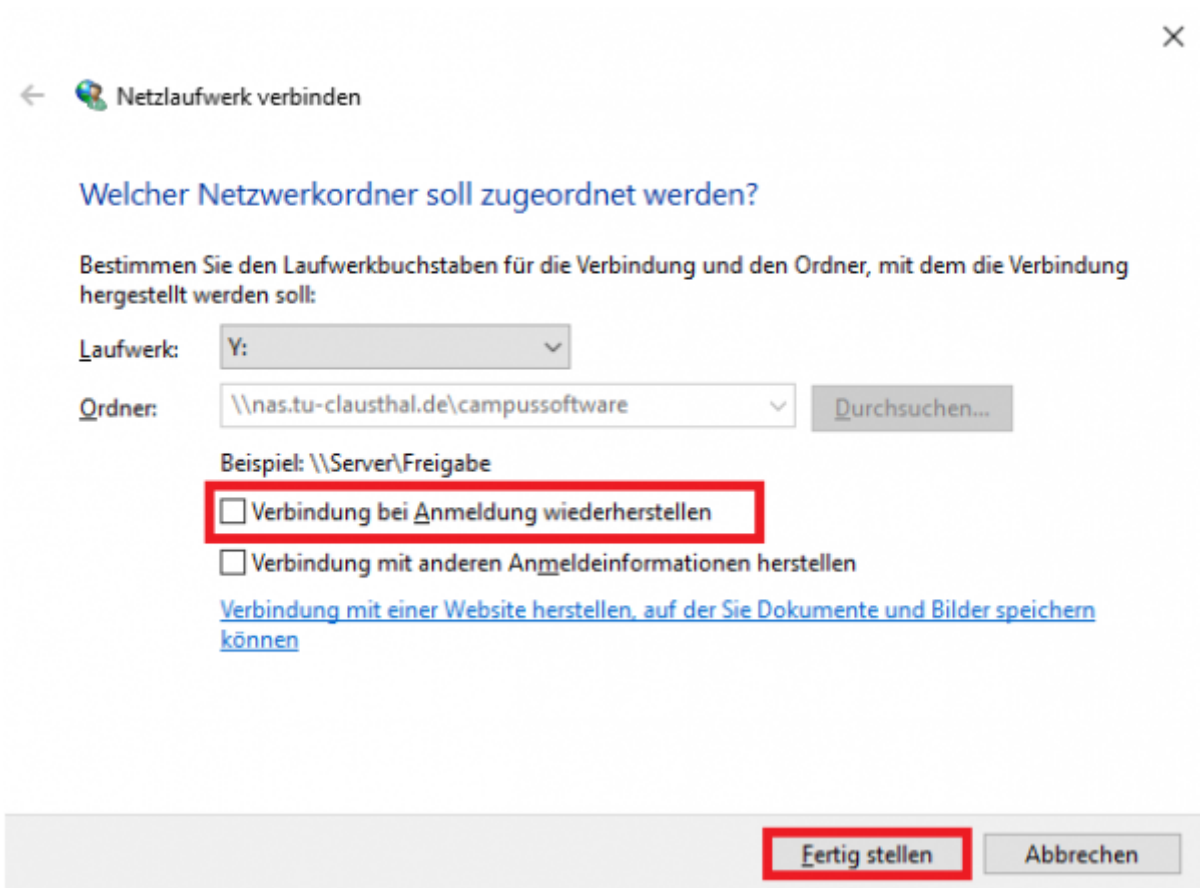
Netzlaufwerk verbinden

Welcher Netzwerkordner soll zugeordnet werden?

Bestimmen Sie den Laufwerkbuchstaben für die Verbindung und den Ordner, mit dem die Verbindung hergestellt werden soll:

Laufwerk: Y:

Ordner: \\nas.tu-clausthal.de\campussoftware Durchsuchen...

Beispiel: \\Server\Freigabe

Verbindung bei Anmeldung wiederherstellen

Verbindung mit anderen Anmeldeinformationen herstellen

Verbindung mit einer Website herstellen, auf der Sie Dokumente und Bilder speichern können

Fertig stellen Abbrechen